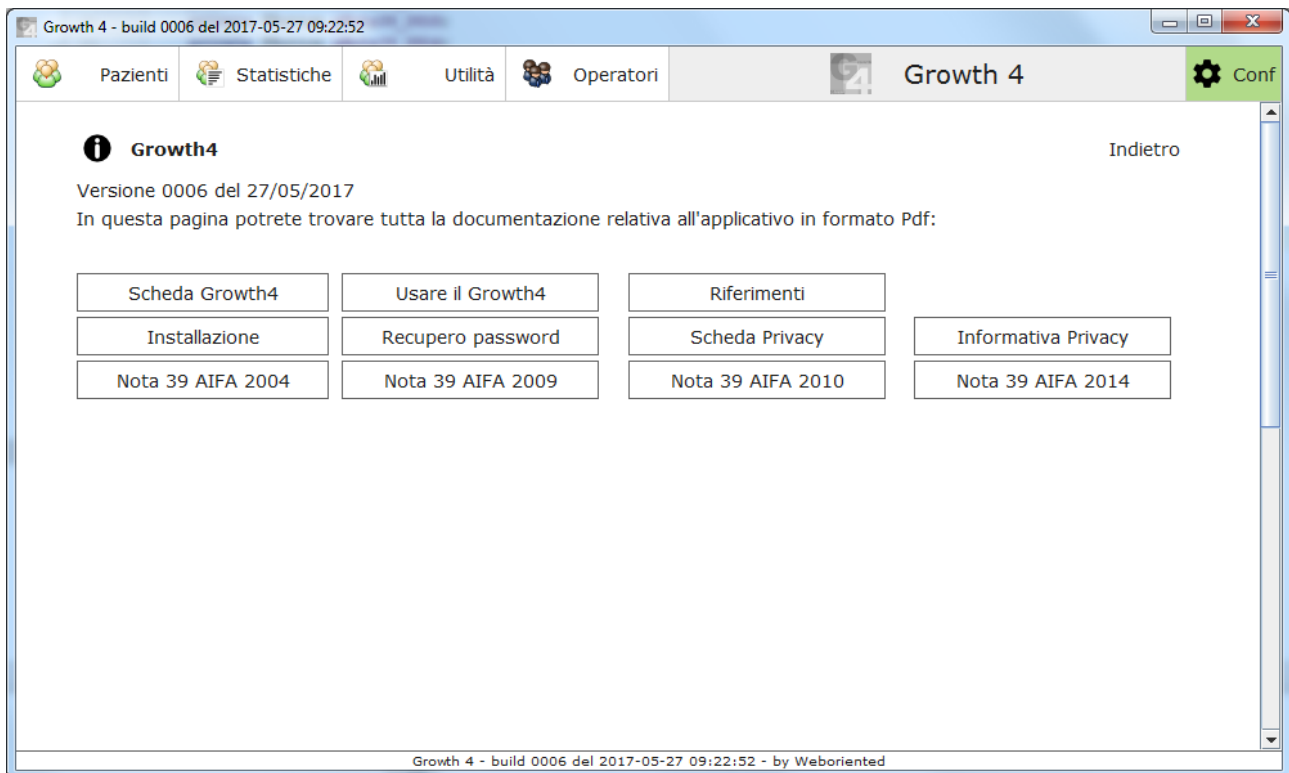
Growth 4 - build 0006 del 2017-05-27 09:22:52

Pazienti | Statistiche | Utilità | Operatori | Growth 4 | Conf

Growth4

Indietro

Versione 0006 del 27/05/2017
In questa pagina potrete trovare tutta la documentazione relativa all'applicativo in formato Pdf:

Scheda Growth4
Usare il Growth4
Riferimenti
Installazione
Recupero password
Scheda Privacy
Informativa Privacy
Nota 39 AIFA 2004
Nota 39 AIFA 2009
Nota 39 AIFA 2010
Nota 39 AIFA 2014

Growth 4 - build 0006 del 2017-05-27 09:22:52 - by Weboriented